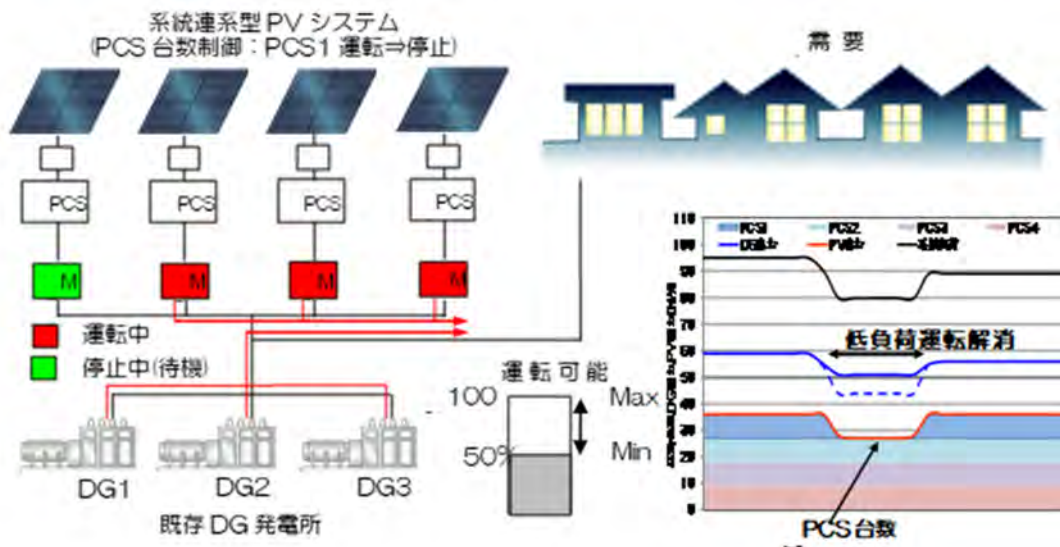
系統連系型 PV システム
(PCS 台数制御：PCS1 運転⇒停止)

需要

PCS
PCS
PCS
PCS

M
M
M
M

運転中
停止中(待機)

運転可能
100
50%
Max
Min

DG1
DG2
DG3
既存 DG 発電所

PCS1
PCS2
PCS3
PCS4
DG出力
PV出力
系統需要

110
100
90
80
70
60
50
40
30
20
10
0

低負荷運転解消

PCS 台数